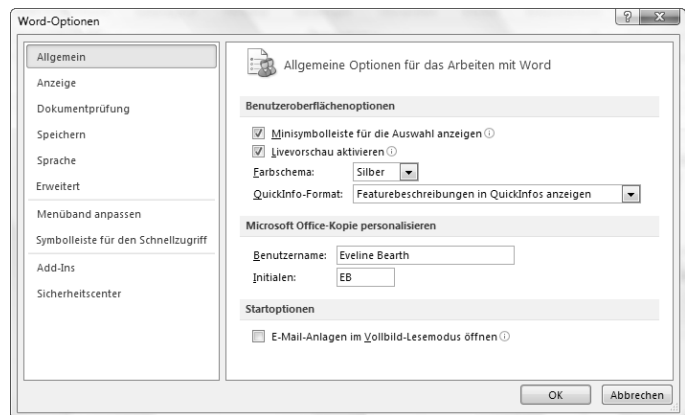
Word-Optionen

?

Allgemein
Anzeige
Dokumentprüfung
Speichern
Sprache
Erweitert
Menüband anpassen
Symbolleiste für den Schnellzugriff
Add-Ins
Sicherheitscenter

Allgemeine Optionen für das Arbeiten mit Word

Benutzeroberflächenoptionen

Minisymbolleiste für die Auswahl anzeigen
Livevorschau aktivieren
Farbschema: Silber
QuickInfo-Format: Featurebeschreibungen in QuickInfos anzeigen

Microsoft Office-Kopie personalisieren

Benutzername: Eveline Bearth
Initialen: EB

Startoptionen

E-Mail-Anlagen im Vollbild-Lesemodus öffnen

OK
Abbrechen